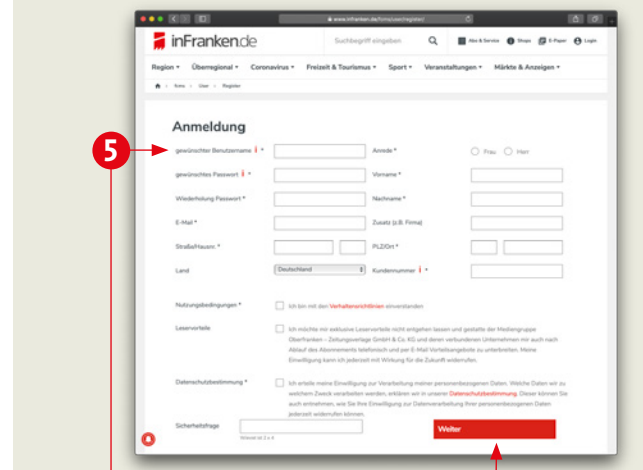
www.infranken.de/forms/user/register/

inFranken.de

Suchbegriff eingeben

Abo & Service · Shops · E-Paper · Login

Region ▾ Überregional ▾ Coronavirus ▾ Freizeit & Tourismus ▾ Sport ▾ Veranstaltungen ▾ Märkte & Anzeigen ▾

Forms › User › Register

Anmeldung

5

gewünschter Benutzername i *

Anrede *

Frau Herr

gewünschtes Passwort i *

Vorname *

Wiederholung Passwort *

Nachname *

E-Mail *

Zusatz (z.B. Firma)

Straße/Hausnr. *

PLZ/Ort *

Land

Deutschland

Kundennummer i *

Nutzungsbedingungen *

Ich bin mit den Verhaltensrichtlinien einverstanden

Leservorteile

Ich möchte mir exklusive Leservorteile nicht entgehen lassen und gestatte der Mediengruppe Oberfranken – Zeitungsverlage GmbH & Co. KG und deren verbundenen Unternehmen mir auch nach Ablauf des Abonnements telefonisch und per E-Mail Vorteilsangebote zu unterbreiten. Meine Einwilligung kann ich jederzeit mit Wirkung für die Zukunft widerrufen.

Datenschutzbestimmung *

Ich erteile meine Einwilligung zur Verarbeitung meiner personenbezogenen Daten. Welche Daten wir zu welchem Zweck verarbeiten werden, erklären wir in unserer Datenschutzbestimmung. Dieser können Sie auch entnehmen, wie Sie Ihre Einwilligung zur Datenverarbeitung Ihrer personenbezogenen Daten jederzeit widerrufen können.

Sicherheitsfrage

Weiter